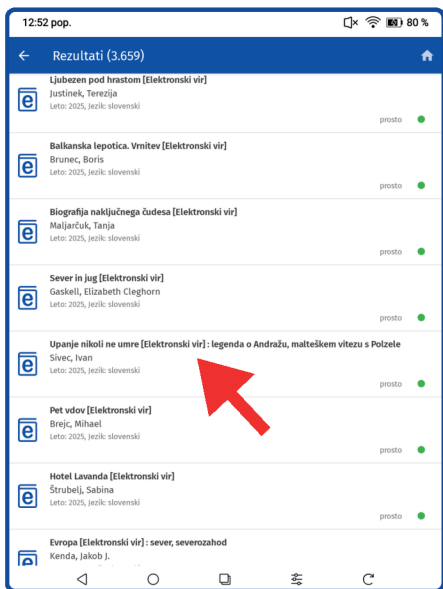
12:52 pop.
80 %
Rezultati (3.659)

Ljubezen pod hrastom [Elektronski vir]
Justinek, Terezija
Leto: 2025, Jezik: slovenski
prosto

Balkanska lepotica. Vrnitev [Elektronski vir]
Brunec, Boris
Leto: 2025, Jezik: slovenski
prosto

Biografija naključnega čudesa [Elektronski vir]
Maljarčuk, Tanja
Leto: 2025, Jezik: slovenski
prosto

Sever in jug [Elektronski vir]
Gaskell, Elizabeth Cleghorn
Leto: 2025, Jezik: slovenski
prosto

Upanje nikoli ne umre [Elektronski vir] : legenda o Andražu, malteškem vitezu s Polzele
Sivec, Ivan
Leto: 2025, Jezik: slovenski
prosto

Pet vdov [Elektronski vir]
Brejc, Mihael
Leto: 2025, Jezik: slovenski
prosto

Hotel Lavanda [Elektronski vir]
Štrubelj, Sabina
Leto: 2025, Jezik: slovenski
prosto

Evropa [Elektronski vir] : sever, severozahod
Kenda, Jakob J.